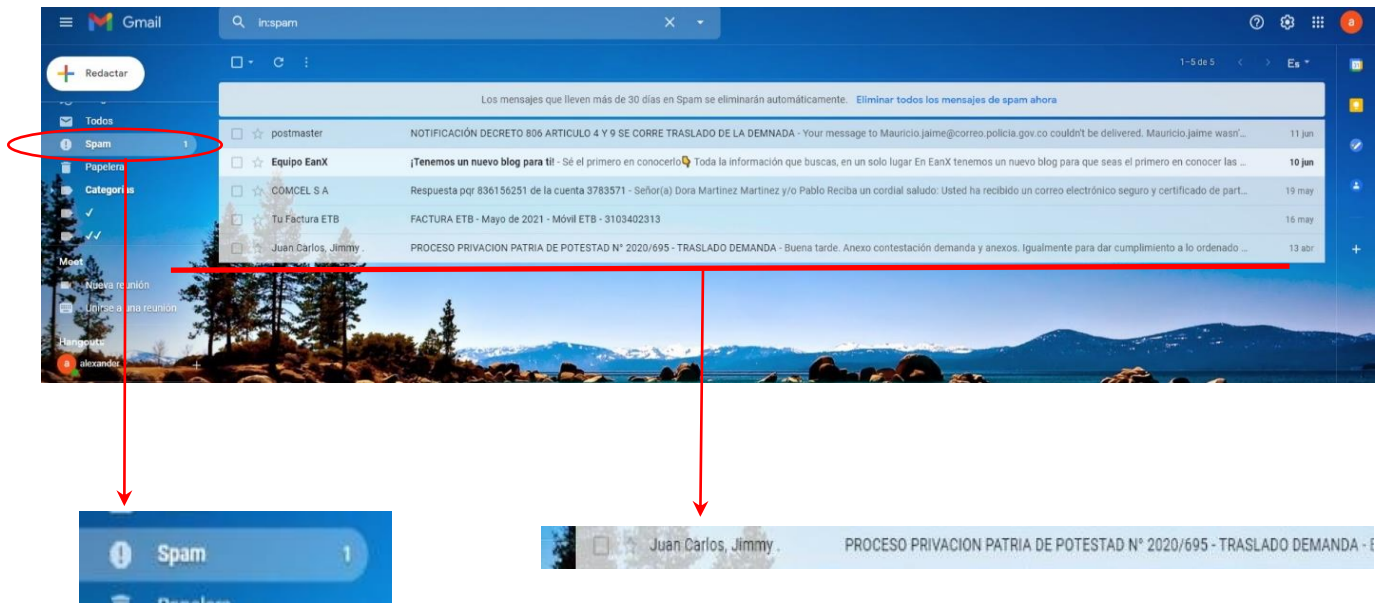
Gmail

in:spam

Redactar

Todos
Spam 1
Papelera
Categorías
✓
✓✓
Meet
Nueva reunión
Unirse a una reunión
Hangouts
alexander

1–5 de 5
Es

Los mensajes que lleven más de 30 días en Spam se eliminarán automáticamente. Eliminar todos los mensajes de spam ahora

postmaster NOTIFICACIÓN DECRETO 806 ARTICULO 4 Y 9 SE CORRE TRASLADO DE LA DEMNADA - Your message to Mauricio.jaime@correo.policia.gov.co couldn't be delivered. Mauricio.jaime wasn'... 11 jun

Equipo EanX ¡Tenemos un nuevo blog para ti! - Sé el primero en conocerlo Toda la información que buscas, en un solo lugar En EanX tenemos un nuevo blog para que seas el primero en conocer las ... 10 jun

COMCEL S A Respuesta pqr 836156251 de la cuenta 3783571 - Señor(a) Dora Martinez Martinez y/o Pablo Reciba un cordial saludo: Usted ha recibido un correo electrónico seguro y certificado de part... 19 may

Tu Factura ETB FACTURA ETB - Mayo de 2021 - Móvil ETB - 3103402313 16 may

Juan Carlos, Jimmy . PROCESO PRIVACION PATRIA DE POTESTAD N° 2020/695 - TRASLADO DEMANDA - Buena tarde. Anexo contestación demanda y anexos. Igualmente para dar cumplimiento a lo ordenado ... 13 abr

Spam 1
Papelera

Juan Carlos, Jimmy . PROCESO PRIVACION PATRIA DE POTESTAD N° 2020/695 - TRASLADO DEMANDA -